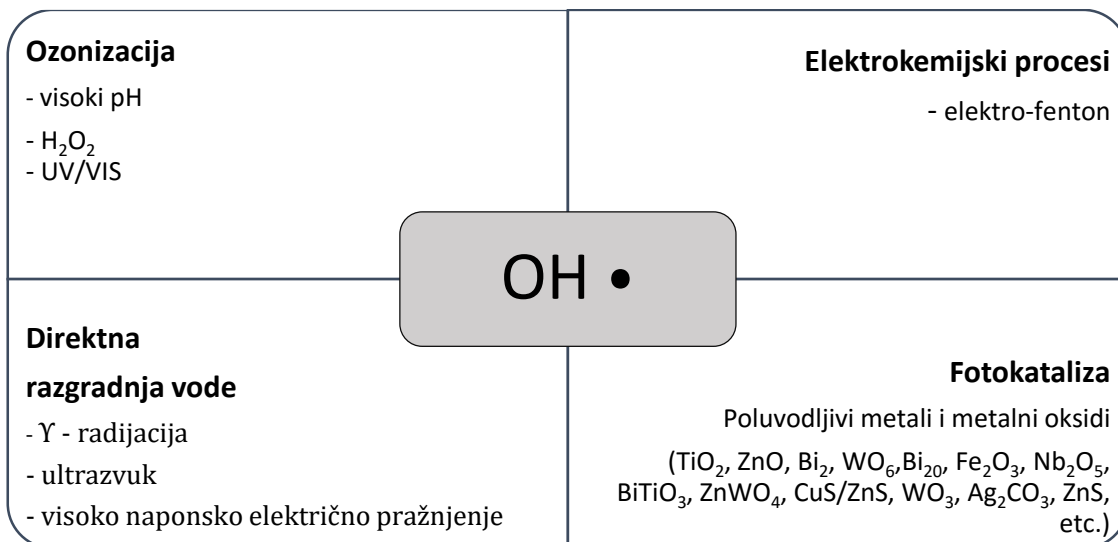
**Ozonizacija**

- visoki pH

- $H_2O_2$
- UV/VIS

**Elektrokemijski procesi**

- elektro-fenton

OH •

**Direktna razgradnja vode**

- ϒ - radijacija

- ultrazvuk

- visoko naponsko električno pražnjenje

**Fotokataliza**

Poluvodljivi metali i metalni oksidi

($TiO_2$, ZnO, $Bi_2$, $WO_6$,$Bi_{20}$, $Fe_2O_3$, $Nb_2O_5$, $BiTiO_3$, $ZnWO_4$, CuS/ZnS, $WO_3$, $Ag_2CO_3$, ZnS, etc.)